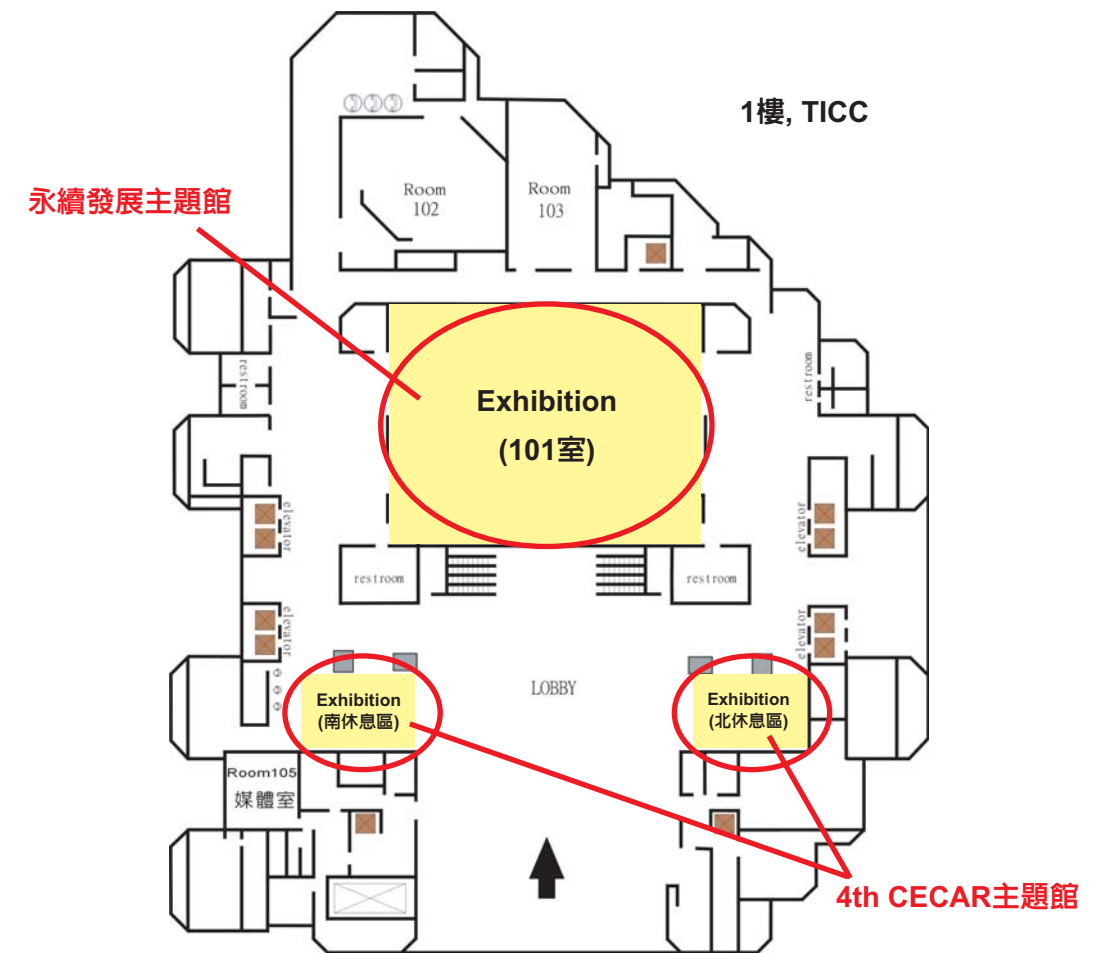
1樓, TICC

永續發展主題館

Room 102

Room 103

restroom

restroom

Exhibition
(101室)

elevator

elevator

restroom

restroom

elevator

elevator

LOBBY

Exhibition
(南休息區)

Exhibition
(北休息區)

Room105
媒體室

4th CECAR主題館